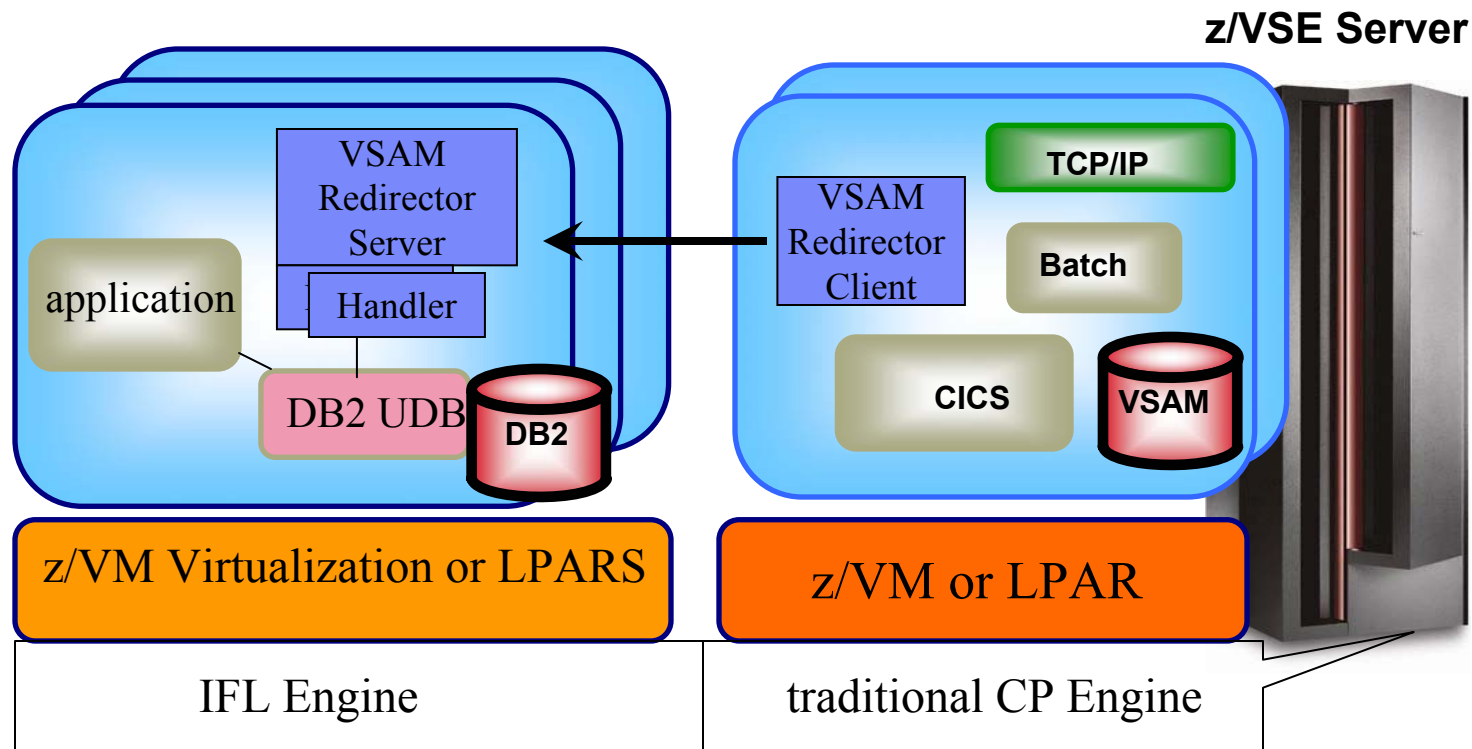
z/VSE Server

VSAM Redirector Server

Handler

application

DB2 UDB

DB2

VSAM Redirector Client

TCP/IP

Batch

CICS

VSAM

z/VM Virtualization or LPARS

z/VM or LPAR

IFL Engine

traditional CP Engine